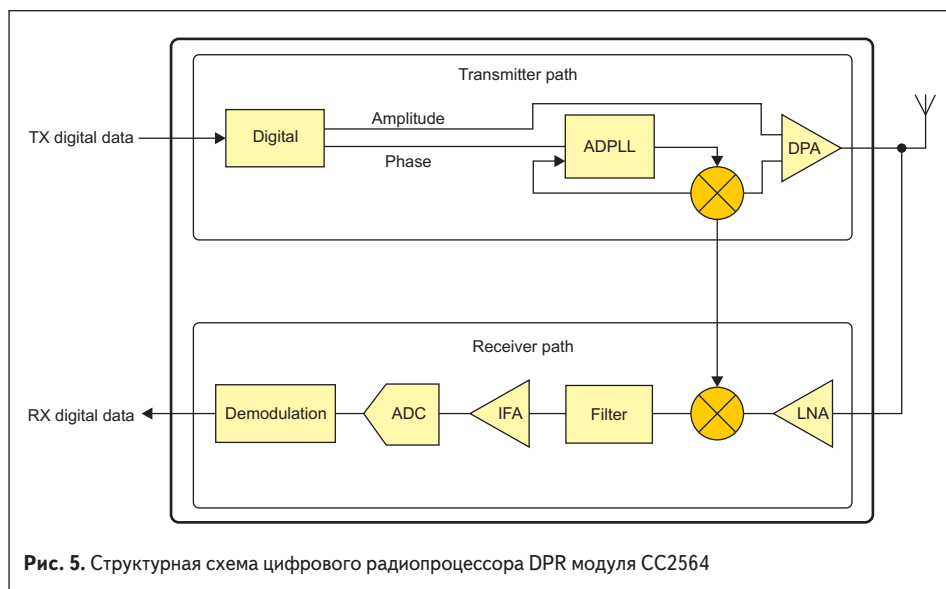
Transmitter path

TX digital data

Digital

Amplitude

Phase

ADPLL

DPA

Receiver path

RX digital data

Demodulation

ADC

IFA

Filter

LNA

**Рис. 5.** Структурная схема цифрового радиопроцессора DPR модуля CC2564